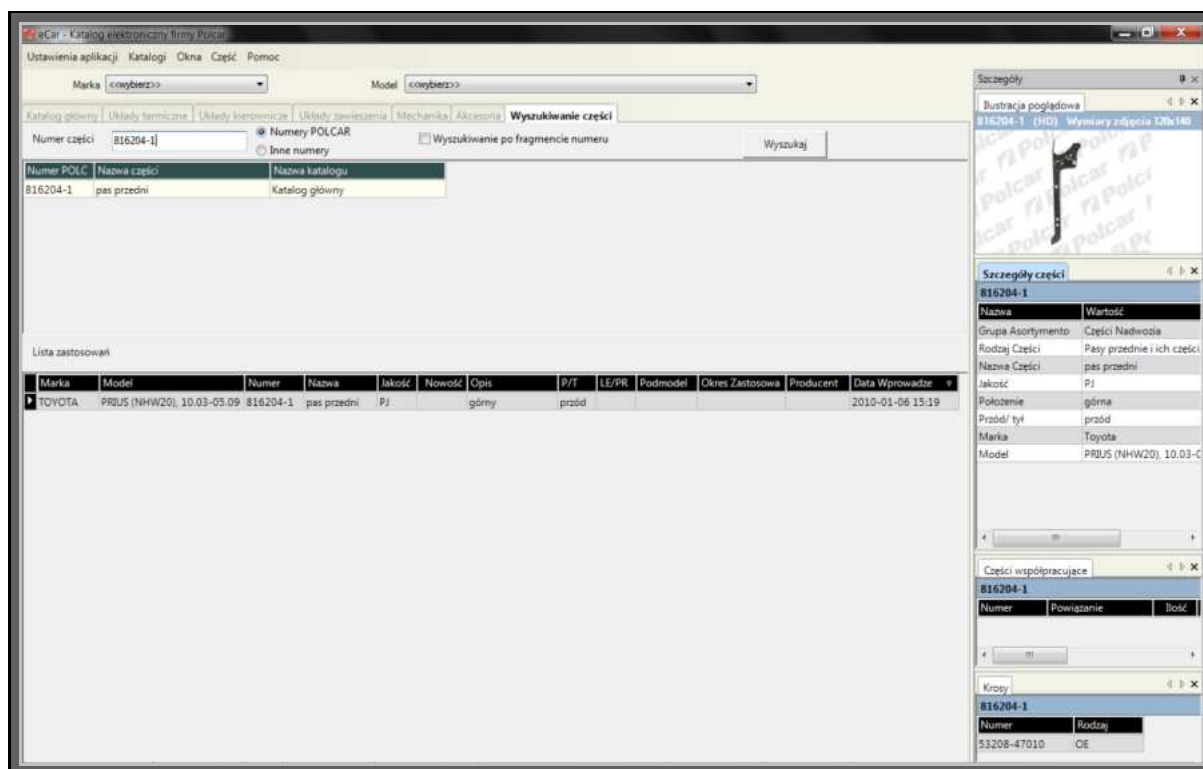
eCar - Katalog elektroniczny firmy Polcar

Ustawienia aplikacji Katalogi Okna Część Pomoc

Marka <<wybierz>>
Model <<wybierz>>

Katalog główny | Układy termiczne | Układy kierownicze | Układy zawieszenia | Mechanika | Akcesoria | Wyszukiwanie części

Numer części 816204-1
Numery POLCAR
Inne numery
Wyszukiwanie po fragmencie numeru
Wyszukaj

| Numer POLC | Nazwa części | Nazwa katalogu |
|---|---|---|
| 816204-1 | pas przedni | Katalog główny |

Lista zastosowań

| Marka | Model | Numer | Nazwa | Jakość | Nowość | Opis | P/T | LE/PR | Podmodel | Okres Zastosowa | Producent | Data Wprowadze |
|---|---|---|---|---|---|---|---|---|---|---|---|---|
| TOYOTA | PRIUS (NHW20), 10.03-05.09 | 816204-1 | pas przedni | PJ | | górny | przód | | | | | 2010-01-06 15:19 |

Szczegóły

Ilustracja poglądowa
816204-1 (HD) Wymiary zdjęcia 120x140
Polcar

Szczegóły części
816204-1

| Nazwa | Wartość |
|---|---|
| Grupa Asortymento | Części Nadwozia |
| Rodzaj Części | Pasy przednie i ich części |
| Nazwa Części | pas przedni |
| Jakość | PJ |
| Położenie | górna |
| Przód/ tył | przód |
| Marka | Toyota |
| Model | PRIUS (NHW20), 10.03-0 |

Części współpracujące
816204-1

| Numer | Powiązanie | Ilość |
|---|---|---|

Krosy
816204-1

| Numer | Rodzaj |
|---|---|
| 53208-47010 | OE |